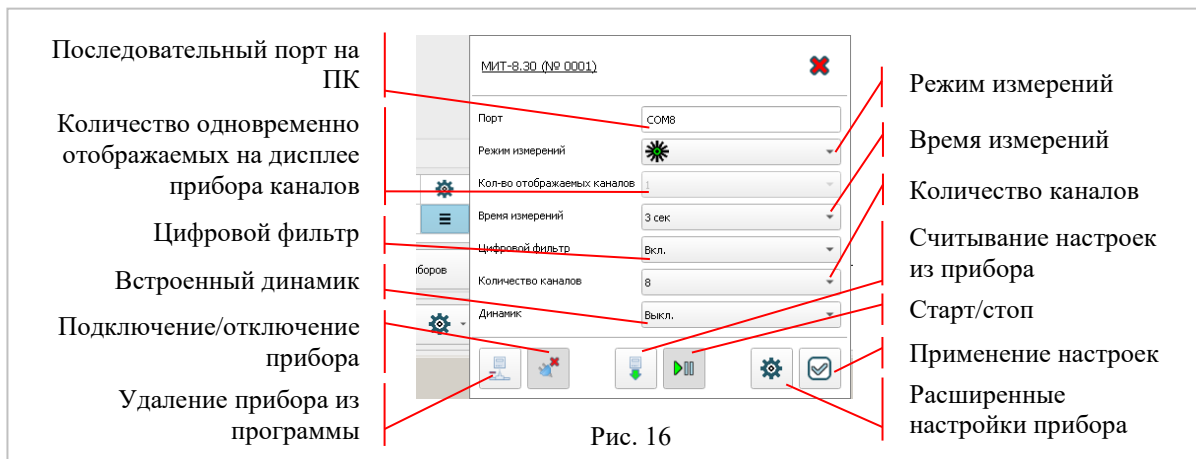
Последовательный порт на ПК

Количество одновременно отображаемых на дисплее прибора каналов

Цифровой фильтр

Встроенный динамик

Подключение/отключение прибора

Удаление прибора из программы

МИТ-8.30 (№ 0001)

Порт
COM8
Режим измерений
Кол-во отображаемых каналов
1
Время измерений
3 сек
Цифровой фильтр
Вкл.
Количество каналов
8
Динамик
Выкл.

боров

Рис. 16

Режим измерений

Время измерений

Количество каналов

Считывание настроек из прибора

Старт/стоп

Применение настроек

Расширенные настройки прибора